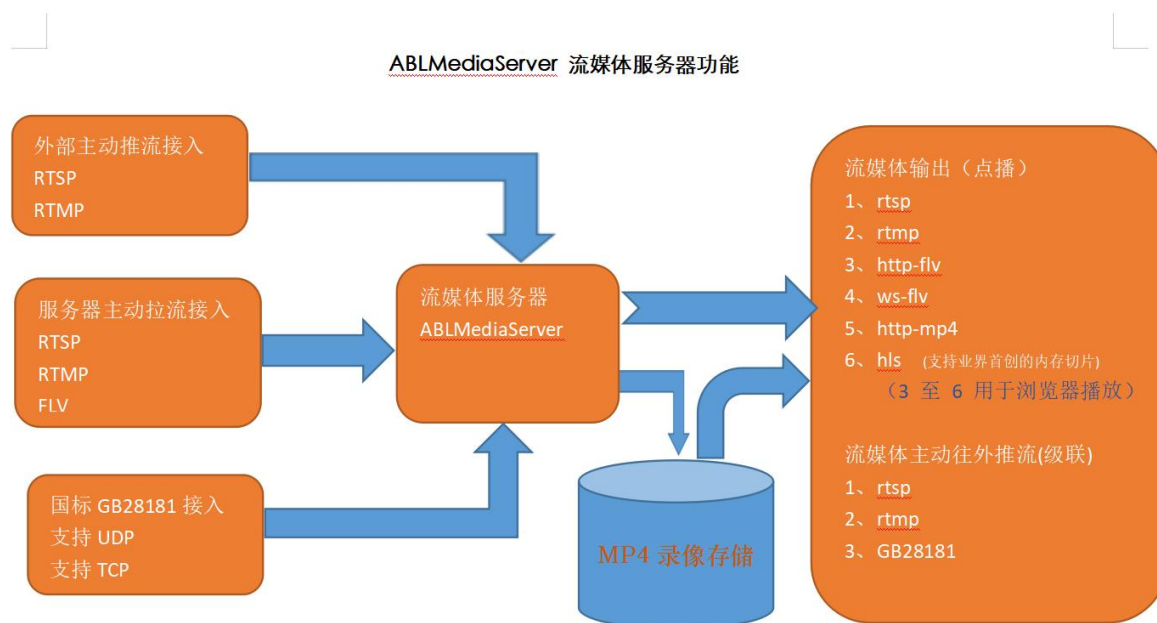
ABLMediaServer 流媒体服务器功能

外部主动推流接入
RTSP
RTMP

服务器主动拉流接入
RTSP
RTMP
FLV

国标 GB28181 接入
支持 UDP
支持 TCP

流媒体服务器
ABLMediaServer

MP4 录像存储

流媒体输出（点播）
1、rtsp
2、rtmp
3、http-flv
4、ws-flv
5、http-mp4
6、hls (支持业界首创的内存切片)
（3 至 6 用于浏览器播放）

流媒体主动往外推流(级联)
1、rtsp
2、rtmp
3、GB28181